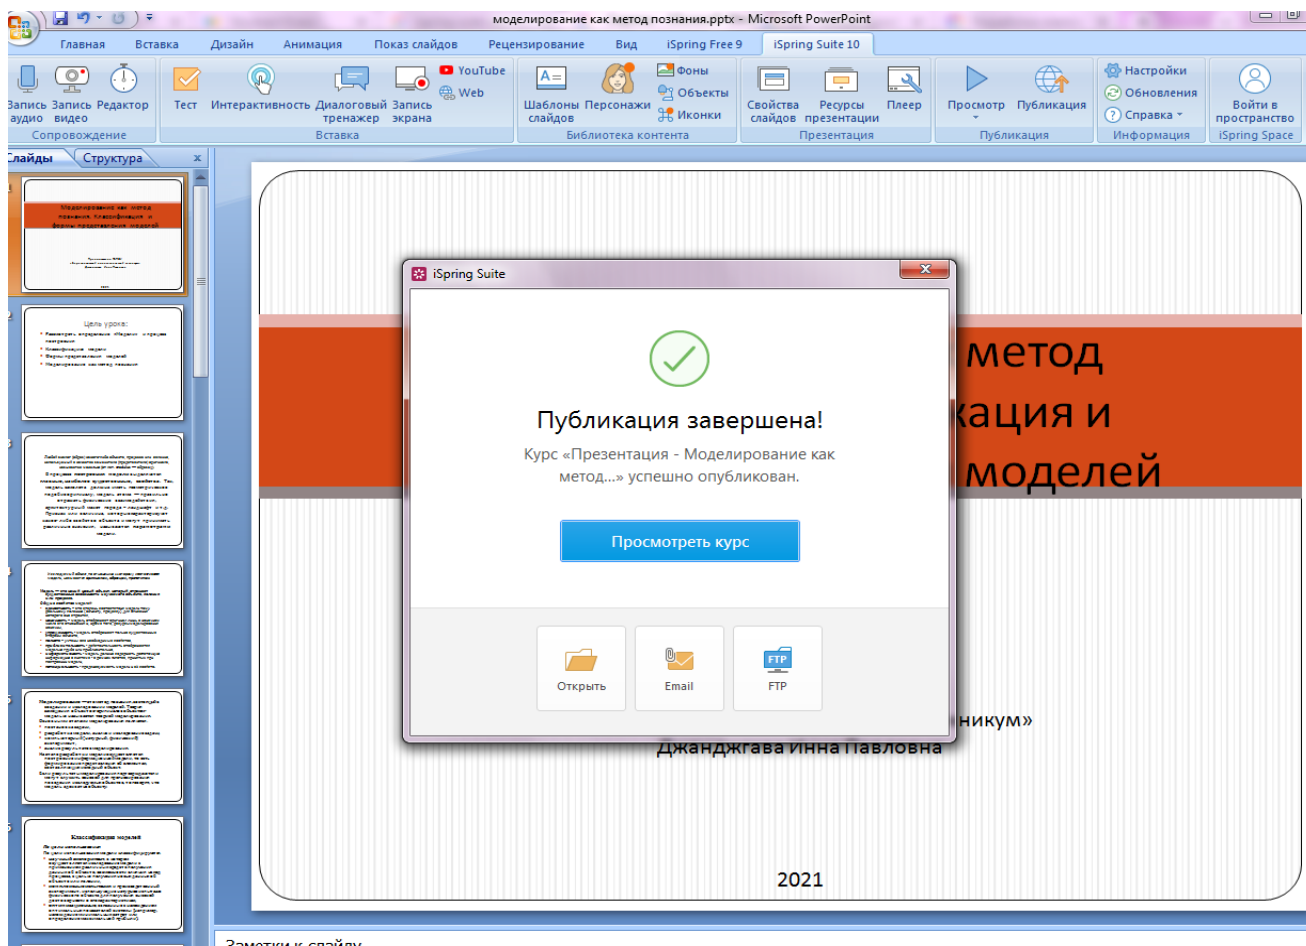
моделирование как метод познания.pptx - Microsoft PowerPoint

Главная Вставка Дизайн Анимация Показ слайдов Рецензирование Вид iSpring Free 9 iSpring Suite 10

Запись аудио Запись видео Редактор Сопровождение Тест Интерактивность Диалоговый тренажер Запись экрана YouTube Web Вставка Шаблоны слайдов Персонажи Фоны Объекты Иконки Библиотека контента Свойства слайдов Ресурсы презентации Плеер Презентация Просмотр Публикация Публикация Настройки Обновления Справка Информация Войти в пространство iSpring Space

Слайды Структура

метод
кация и
моделей

никум»
Джанджгава Инна Павловна

2021

iSpring Suite

Публикация завершена!

Курс «Презентация - Моделирование как метод...» успешно опубликован.

Просмотреть курс

Открыть Email FTP

Заметки к слайду